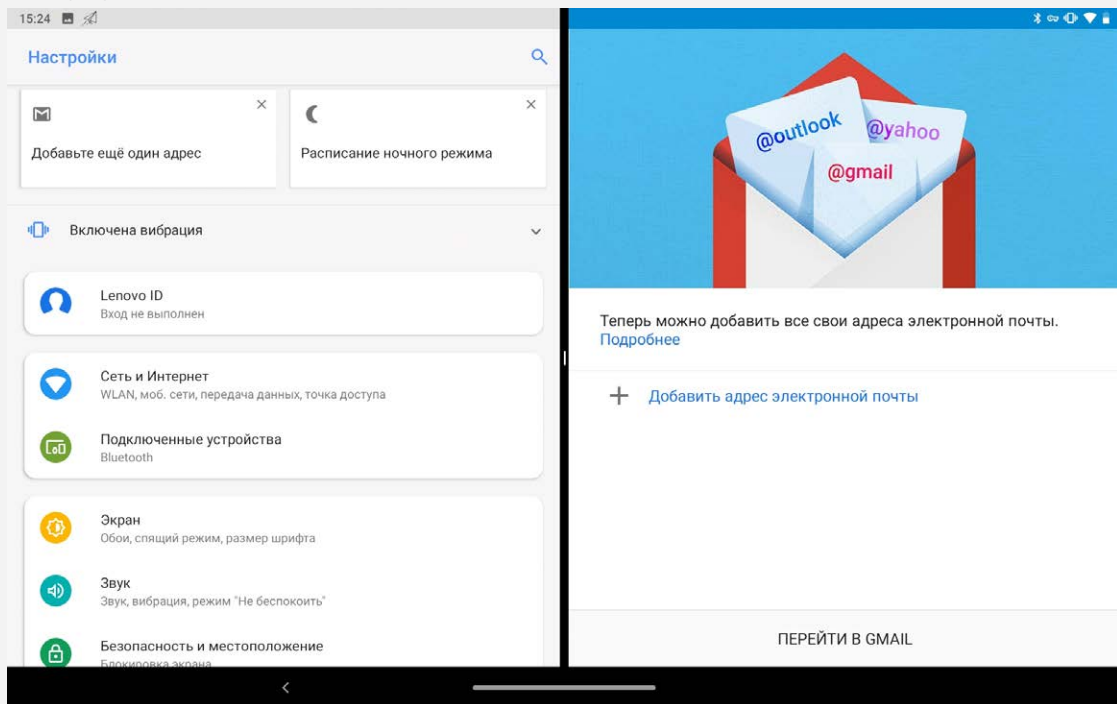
15:24

Настройки

Добавьте ещё один адрес

Расписание ночного режима

Включена вибрация

Lenovo ID
Вход не выполнен

Сеть и Интернет
WLAN, моб. сети, передача данных, точка доступа

Подключенные устройства
Bluetooth

Экран
Обои, спящий режим, размер шрифта

Звук
Звук, вибрация, режим "Не беспокоить"

Безопасность и местоположение
Блокировка экрана

@outlook
@yahoo
@gmail

Теперь можно добавить все свои адреса электронной почты.
Подробнее

+ Добавить адрес электронной почты

ПЕРЕЙТИ В GMAIL